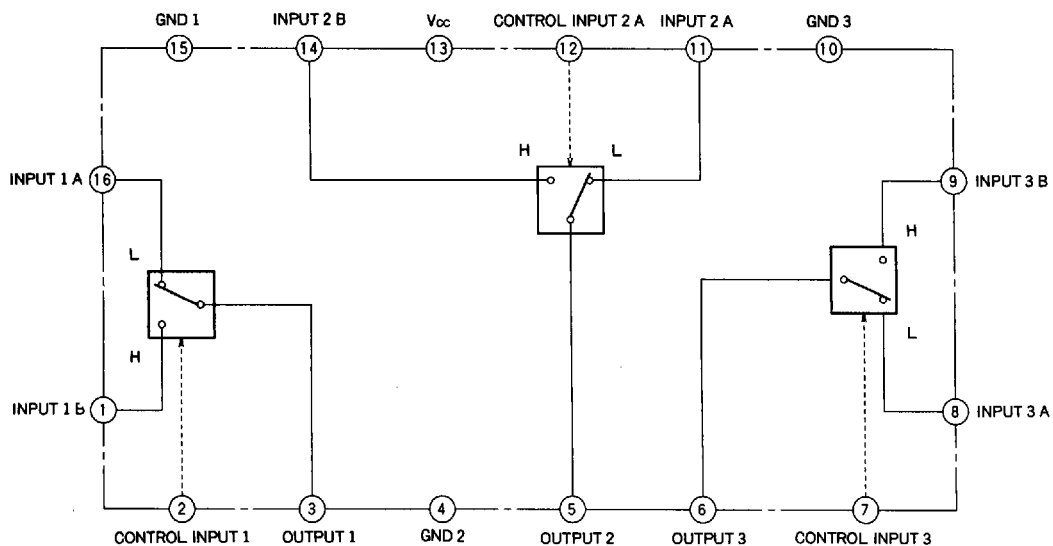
GND 1
15
INPUT 2 B
14
$V_{CC}$
13
CONTROL INPUT 2 A
12
INPUT 2 A
11
GND 3
10

INPUT 1 A
16
L
H
H
L
9
INPUT 3 B
H
L

INPUT 1 B
1
8
INPUT 3 A

2
CONTROL INPUT 1
3
OUTPUT 1
4
GND 2
5
OUTPUT 2
6
OUTPUT 3
7
CONTROL INPUT 3